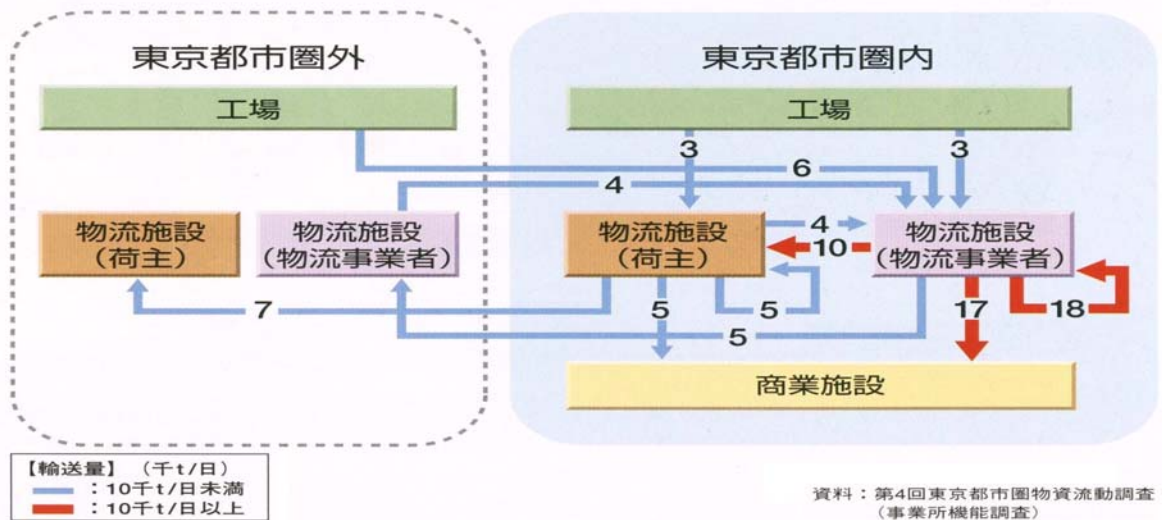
東京都市圏外

工場

物流施設
(荷主)

物流施設
(物流事業者)

東京都市圏内

工場

3

6

3

4

物流施設
(荷主)

4

10

物流施設
(物流事業者)

7

5

5

17

18

5

商業施設

【輸送量】 (千t/日)
:10千t/日未満
:10千t/日以上

資料:第4回東京都市圏物資流動調査
(事業所機能調査)